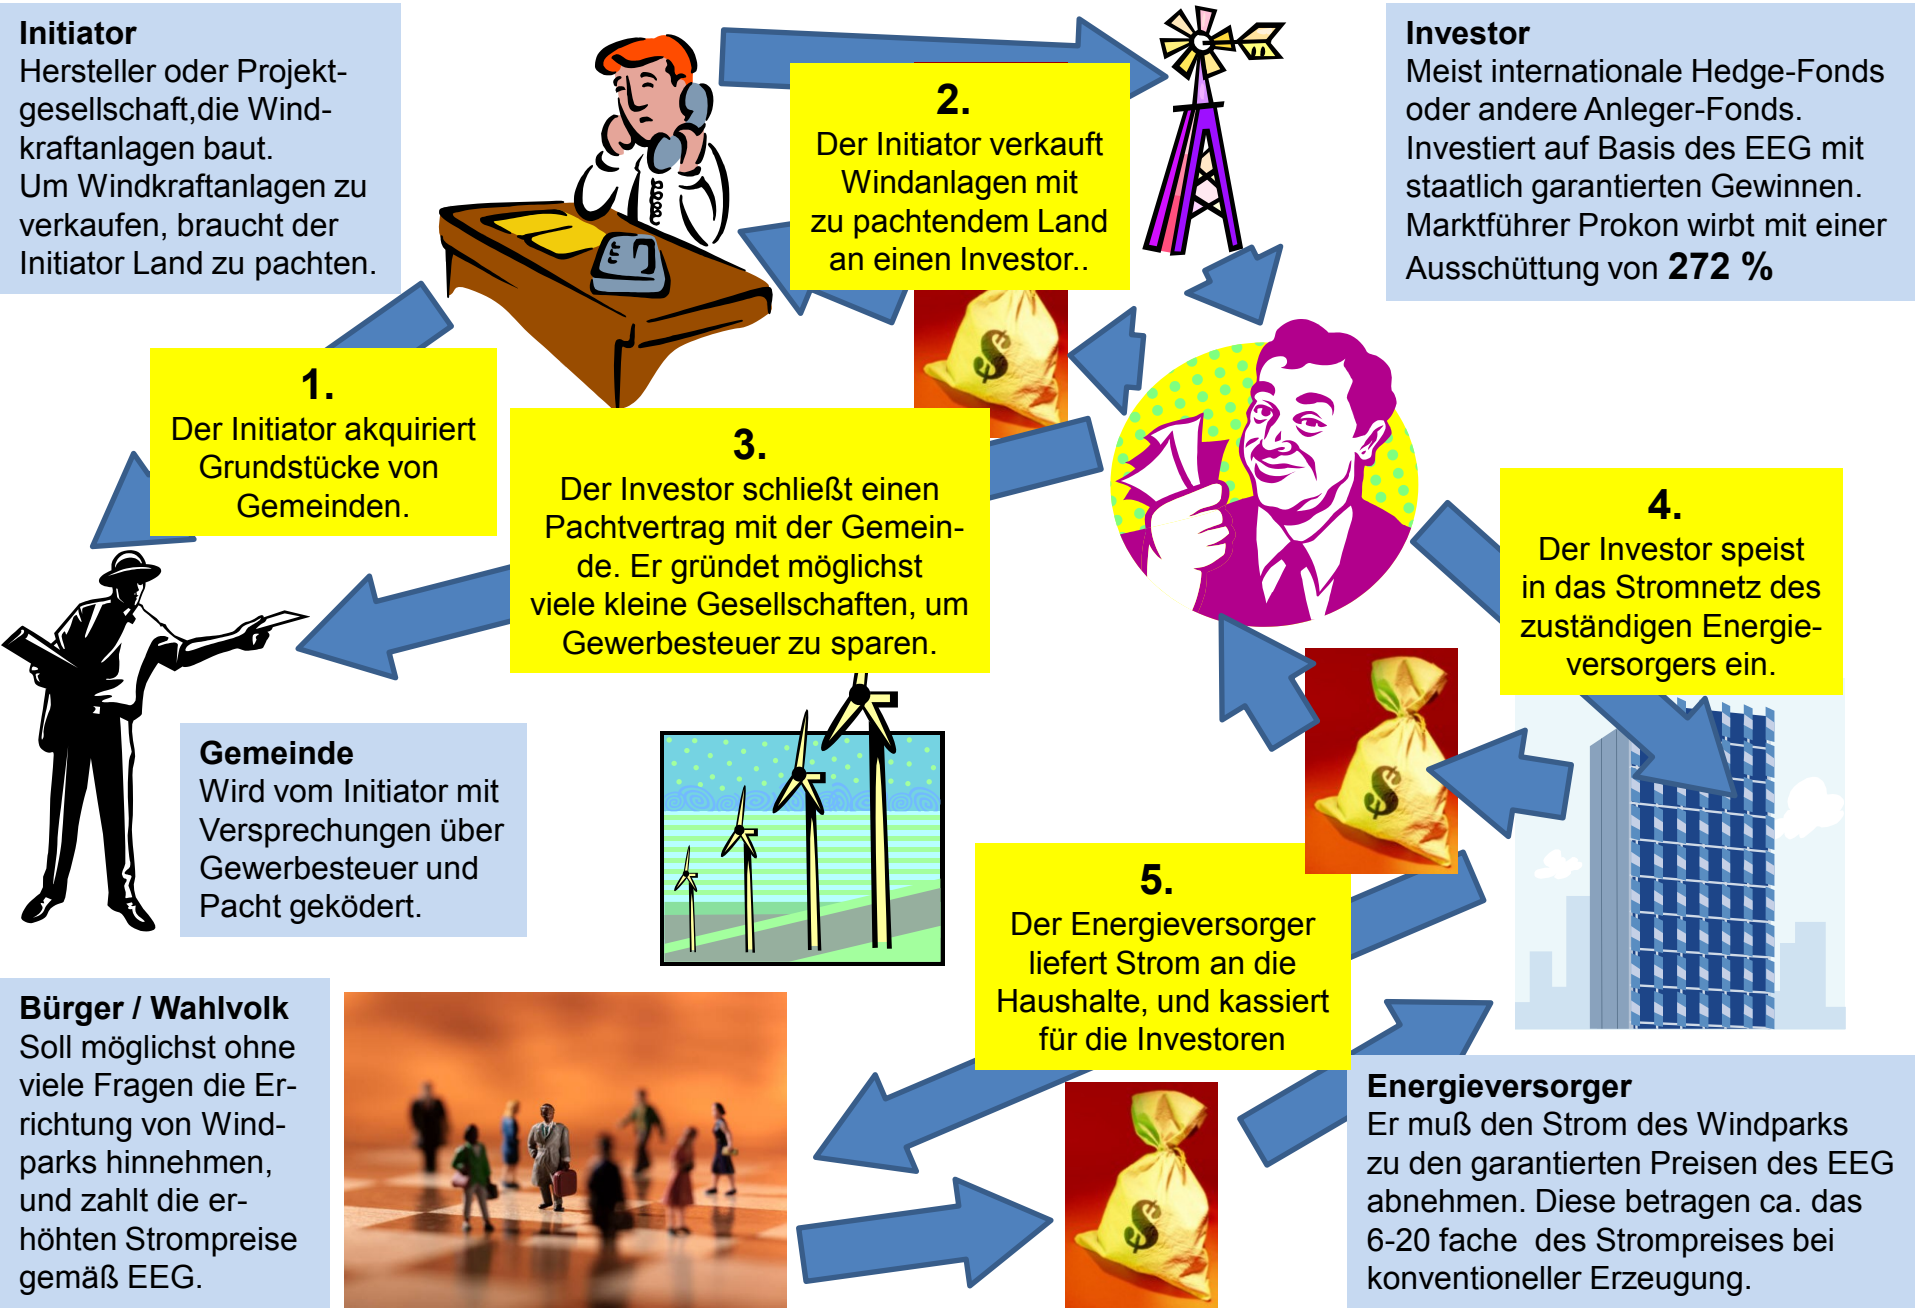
**Initiator**
Hersteller oder Projektgesellschaft,die Windkraftanlagen baut.
Um Windkraftanlagen zu verkaufen, braucht der Initiator Land zu pachten.

**2.**
Der Initiator verkauft Windanlagen mit zu pachtendem Land an einen Investor..

**Investor**
Meist internationale Hedge-Fonds oder andere Anleger-Fonds.
Investiert auf Basis des EEG mit staatlich garantierten Gewinnen.
Marktführer Prokon wirbt mit einer Ausschüttung von **272 %**

**1.**
Der Initiator akquiriert Grundstücke von Gemeinden.

**3.**
Der Investor schließt einen Pachtvertrag mit der Gemeinde. Er gründet möglichst viele kleine Gesellschaften, um Gewerbesteuer zu sparen.

**4.**
Der Investor speist in das Stromnetz des zuständigen Energieversorgers ein.

**Gemeinde**
Wird vom Initiator mit Versprechungen über Gewerbesteuer und Pacht geködert.

**5.**
Der Energieversorger liefert Strom an die Haushalte, und kassiert für die Investoren

**Bürger / Wahlvolk**
Soll möglichst ohne viele Fragen die Errichtung von Windparks hinnehmen, und zahlt die erhöhten Strompreise gemäß EEG.

**Energieversorger**
Er muß den Strom des Windparks zu den garantierten Preisen des EEG abnehmen. Diese betragen ca. das 6-20 fache des Strompreises bei konventioneller Erzeugung.